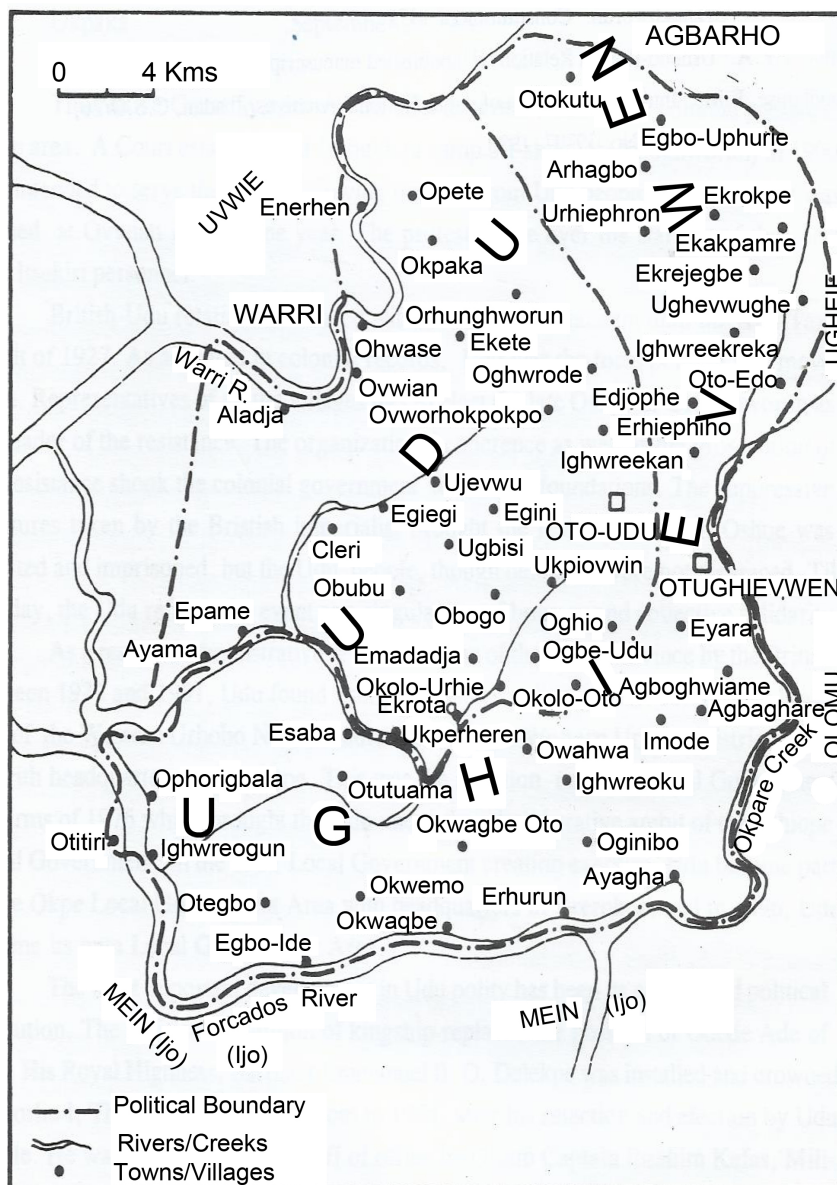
0 4 Kms

AGBARHO

UVWIE

WARRI

Warri R.

Otokutu
Egbo-Uphurie
Arhagbo
Ekrokpe
Urhiephron
Ekakpamre
Ekrejegbe
Ughevwughe
UGHELLE
Ighwreekreka
Oto-Edo
Edjophe
Erhiephiho
Ighwreekan
OTO-UDU
OTUGHIEVWEN
Eyara
Oghio
Ogbe-Udu
Okolo-Oto
Agboghwiame
Agbaghare
Imode
Owahwa
Ighwreoku
Oginibo
Ayagha
Erhurun
Okpare Creek
OLOMU

Enerhen
Opete
Okpaka
Orhunghworun
Ohwase
Ekete
Ovwian
Oghwrode
Aladja
Ovworhokpokpo
Ujevwu
Egiegi
Egini
Cleri
Ugbisi
Ukpiovwin
Obubu
Obogo
Epame
Ayama
Emadadja
Okolo-Urhie
Ekrota
Esaba
Ukperheren
Ophorigbala
Otutuama
Okwagbe Oto
Otitiri
Ighwreogun
Okwemo
Otegbo
Okwagbe
Egbo-Ide

NEW UDU
UDU
UGHIEVWEN
UGH

MEIN (Ijo)
Forcados River
(Ijo)
MEIN (Ijo)

Political Boundary
Rivers/Creeks
Towns/Villages